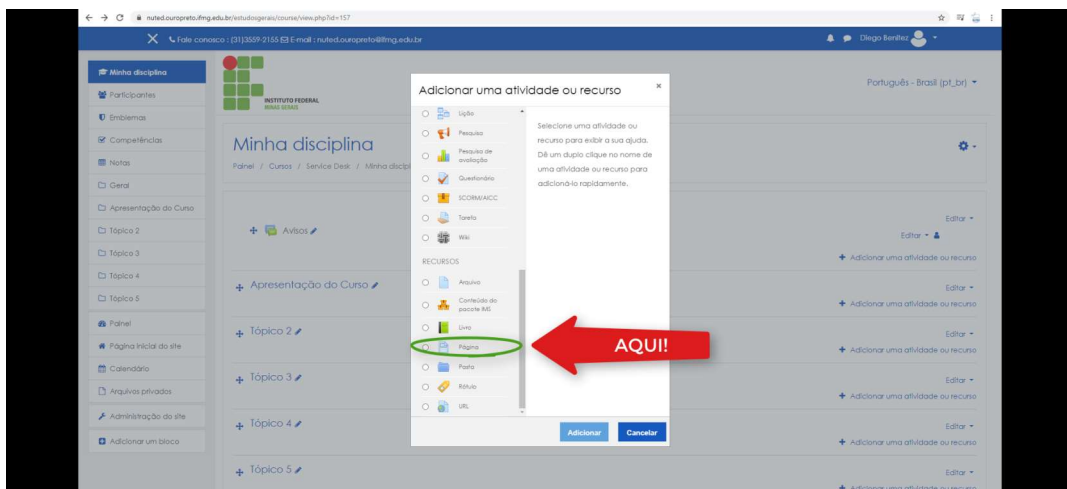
nuted.ouropreto.ifmg.edu.br/estudosgerais/course/view.php?id=157

Fale conosco : (31)3559-2155 E-mail : nuted.ouropreto@ifmg.edu.br

Diego Benitez

Minha disciplina
Participantes
Emblemas
Competências
Notas
Geral
Apresentação do Curso
Tópico 2
Tópico 3
Tópico 4
Tópico 5
Painel
Página inicial do site
Calendário
Arquivos privados
Administração do site
Adicionar um bloco

INSTITUTO FEDERAL
MINAS GERAIS

Português - Brasil (pt_br)

Minha disciplina
Painel / Cursos / Service Desk / Minha discipl

Avisos
Apresentação do Curso
Tópico 2
Tópico 3
Tópico 4
Tópico 5

Editar
Editar
Adicionar uma atividade ou recurso
Editar
Adicionar uma atividade ou recurso
Editar
Adicionar uma atividade ou recurso
Editar
Adicionar uma atividade ou recurso
Editar
Adicionar uma atividade ou recurso
Editar

Adicionar uma atividade ou recurso

Lição
Pesquisa
Pesquisa de avaliação
Questionário
SCORM/AICC
Tarefa
Wiki
RECURSOS
Arquivo
Conteúdo do pacote IMS
Livro
Página
Pasta
Rótulo
URL

Selecione uma atividade ou recurso para exibir a sua ajuda. Dê um duplo clique no nome de uma atividade ou recurso para adicioná-lo rapidamente.

Adicionar
Cancelar

AQUI!